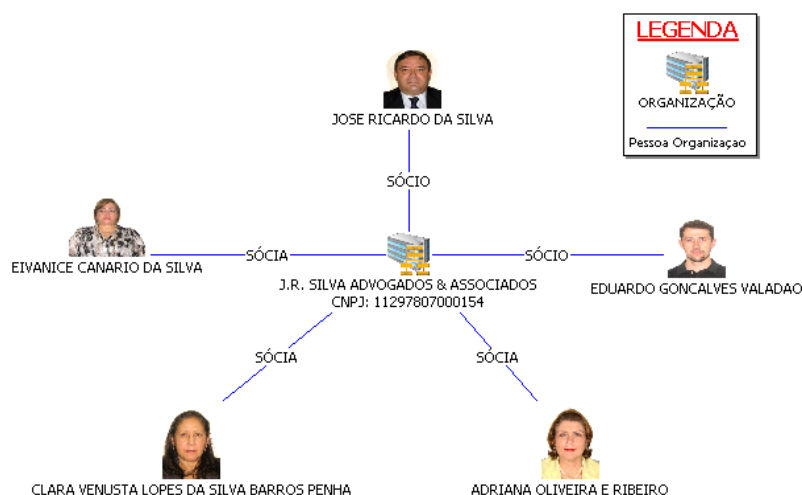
LEGENDA

ORGANIZAÇÃO

Pessoa Organizaçao

JOSE RICARDO DA SILVA

SÓCIO

EIVANICE CANARIO DA SILVA

SÓCIA

J.R. SILVA ADVOGADOS & ASSOCIADOS
CNPJ: 11297807000154

SÓCIO

EDUARDO GONCALVES VALADAO

SÓCIA

SÓCIA

CLARA VENUSTA LOPES DA SILVA BARROS PENHA

ADRIANA OLIVEIRA E RIBEIRO